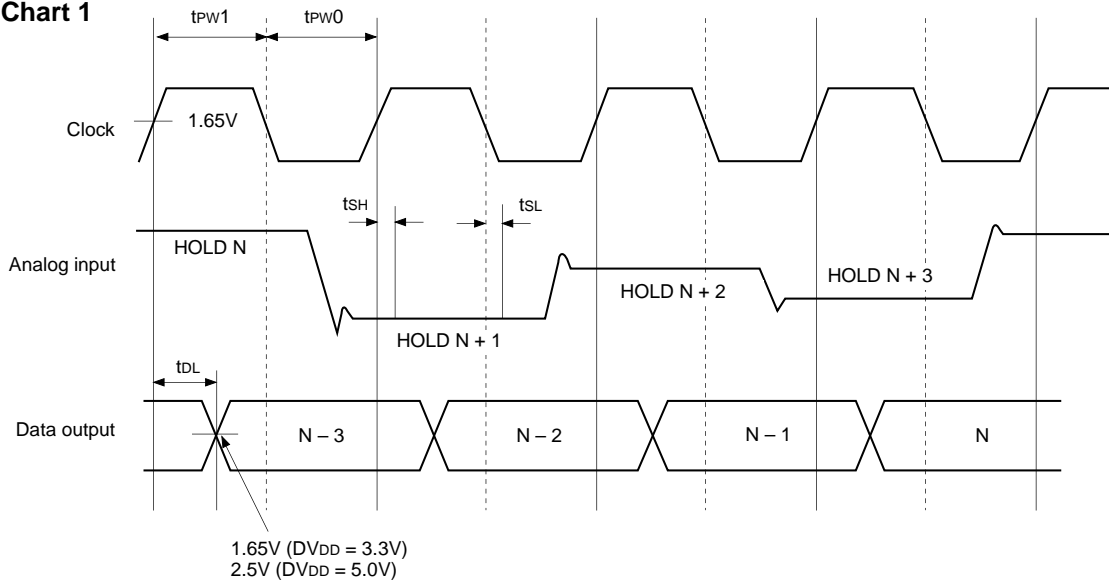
Chart 1

$t_{PW}1$

$t_{PW}0$

Clock

1.65V

$t_{SH}$

$t_{SL}$

Analog input

HOLD N

HOLD N + 1

HOLD N + 2

HOLD N + 3

$t_{DL}$

Data output

N – 3

N – 2

N – 1

N

1.65V ($DV_{DD}$ = 3.3V)
2.5V ($DV_{DD}$ = 5.0V)